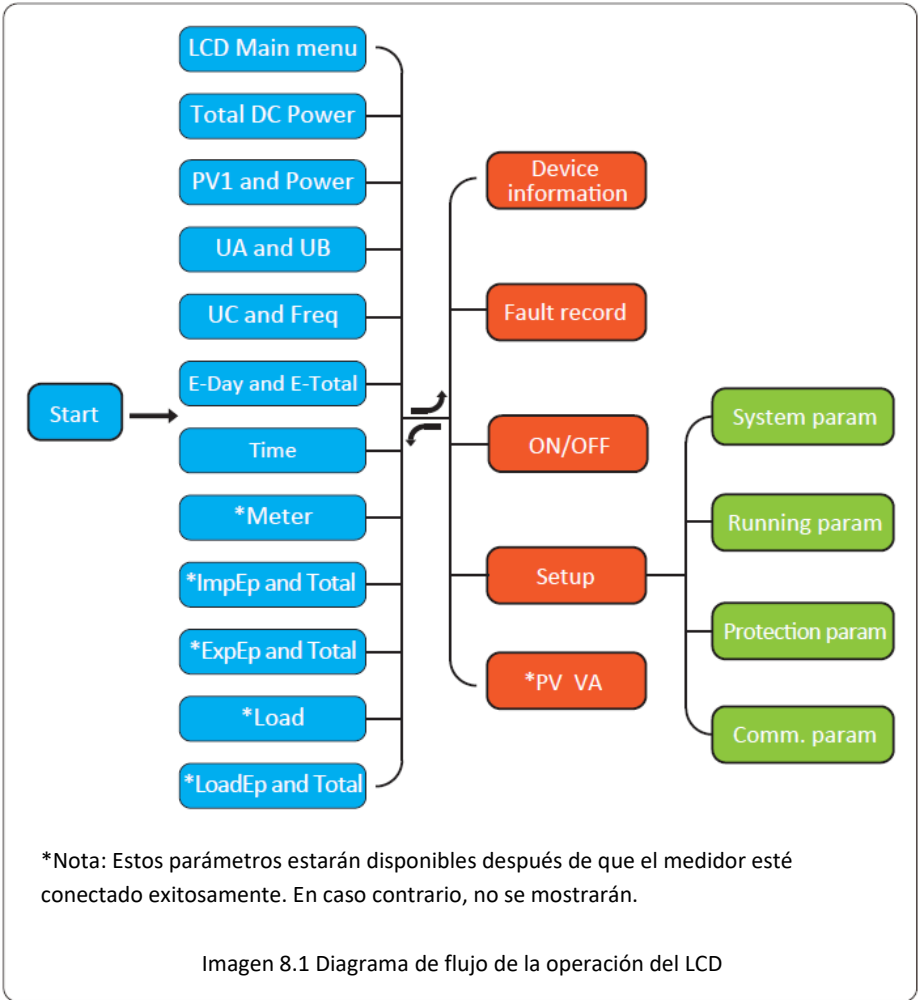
Start

LCD Main menu

Total DC Power

PV1 and Power

UA and UB

UC and Freq

E-Day and E-Total

Time

*Meter

*ImpEp and Total

*ExpEp and Total

*Load

*LoadEp and Total

Device information

Fault record

ON/OFF

Setup

*PV VA

System param

Running param

Protection param

Comm. param

*Nota: Estos parámetros estarán disponibles después de que el medidor esté conectado exitosamente. En caso contrario, no se mostrarán.

Imagen 8.1 Diagrama de flujo de la operación del LCD